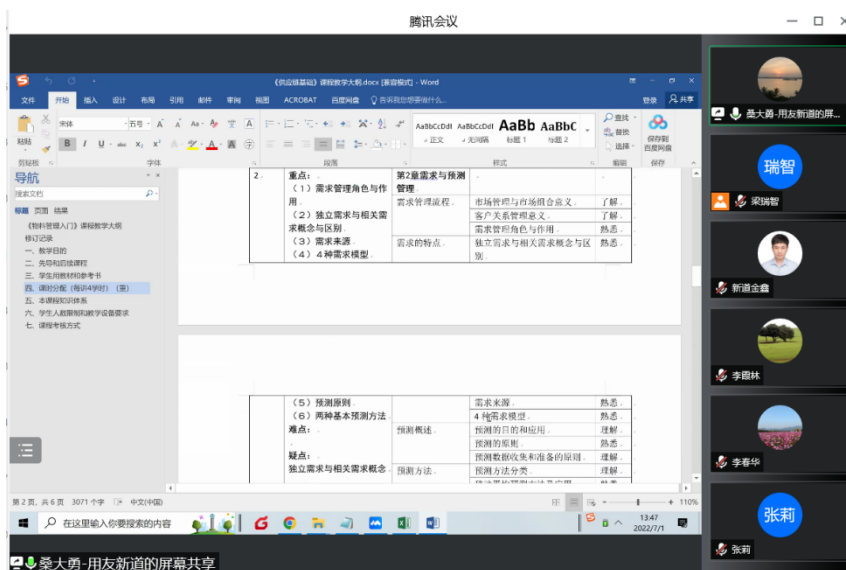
腾讯会议

《供应链基础》课程教学大纲.docx [兼容模式] - Word

文件 开始 插入 设计 布局 引用 邮件 审阅 视图 ACROBAT 百度网盘 告诉我你想要做什么... 登录 共享

宋体 五号 AaBbCcDdI 正文 AaBbCcDdI 无间隔 AaBb 标题 1 AaBbC 标题 2 查找 替换 选择 保存到百度网盘

剪贴板 字体 段落 样式 编辑 保存

导航

搜索文档

标题 页面 结果

《物料管理入门》课程教学大纲
修订记录
一、教学目的
二、先导和后续课程
三、学生用教材和参考书
四、课时分配（每课4学时）（案）
五、本课程知识体系
六、学生人数限制和教学设备要求
七、课程考核方式

| 2 | 重点：（1）需求管理角色与作用（2）独立需求与相关需求概念与区别（3）需求来源（4）4种需求模型 | 第2章需求与预测管理 | | |
|---|---|---|---|---|
| | | 需求管理流程 | 市场管理与市场组合意义 | 了解 |
| | | | 客户关系管理意义 | 了解 |
| | | | 需求管理角色与作用 | 熟悉 |
| | | 需求的特点 | 独立需求与相关需求概念与区别 | 熟悉 |

| | （5）预测原则（6）两种基本预测方法 难点： 疑点：独立需求与相关需求概念 | | 需求来源 | 熟悉 |
|---|---|---|---|---|
| | | | 4种需求模型 | 熟悉 |
| | | 预测概述 | 预测的目的和应用 | 理解 |
| | | | 预测的原则 | 熟悉 |
| | | | 预测数据收集和准备的原则 | 理解 |
| | | 预测方法 | 预测方法分类 | 理解 |

第 2 页，共 6 页 3071 个字 中文(中国) 110%

在这里输入你要搜索的内容 13:47 2022/7/1

桑大勇-用友新道的屏幕共享

桑大勇-用友新道的屏...
瑞智
梁瑞智
新道金鑫
李霞林
李春华
张莉
张莉